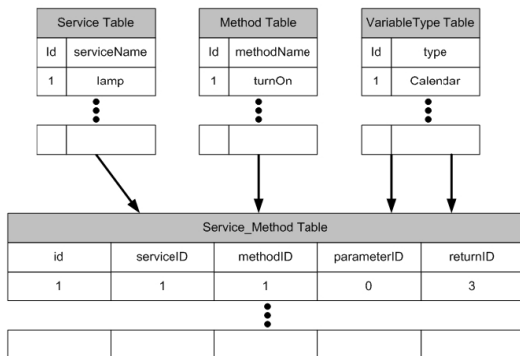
Service Table

| Id | serviceName |
|---|---|
| 1 | lamp |

Method Table

| Id | methodName |
|---|---|
| 1 | turnOn |

VariableType Table

| Id | type |
|---|---|
| 1 | Calendar |

Service_Method Table

| id | serviceID | methodID | parameterID | returnID |
|---|---|---|---|---|
| 1 | 1 | 1 | 0 | 3 |